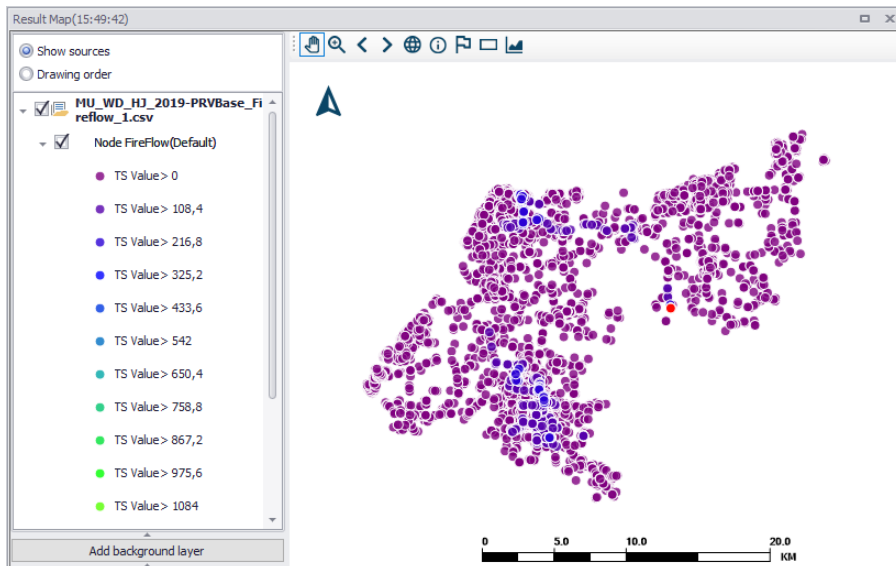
Result Map(15:49:42)

Show sources

Drawing order

MU_WD_HJ_2019-PRVBase_Fireflow_1.csv

Node FireFlow(Default)

TS Value> 0

TS Value> 108,4

TS Value> 216,8

TS Value> 325,2

TS Value> 433,6

TS Value> 542

TS Value> 650,4

TS Value> 758,8

TS Value> 867,2

TS Value> 975,6

TS Value> 1084

Add background layer

0 5.0 10.0 20.0 KM